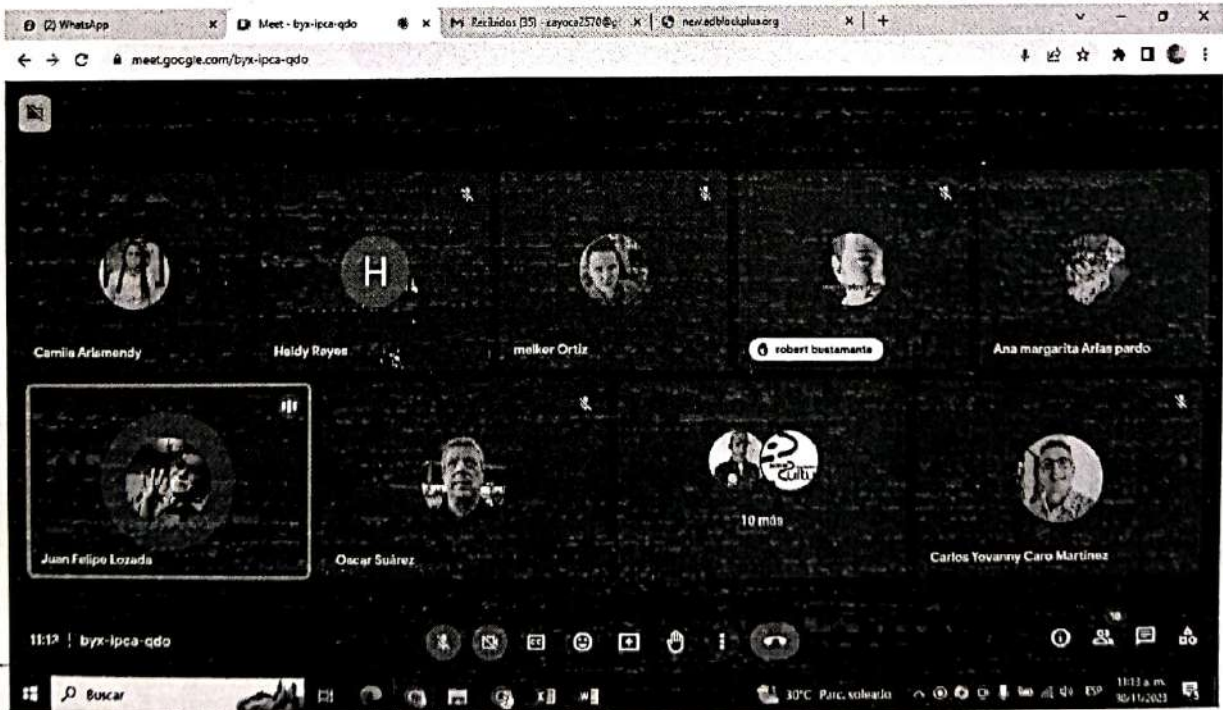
(2) WhatsApp
Meet - byx-ipca-qdo
Recibidos (35) - zayoca2570@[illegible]
new.adblockplus.org
meet.google.com/byx-ipca-qdo

H

Camila Arlamendy
Heidy Reyes
melker Ortiz
robert bustamante
Ana margarita Arias pardo

Juan Felipe Lozada
Oscar Suárez
10 más
Carlos Yovanny Caro Martinez

11:12 | byx-ipca-qdo

10

Buscar
30°C Parc. soleado
11:13 a. m.
10/11/2023